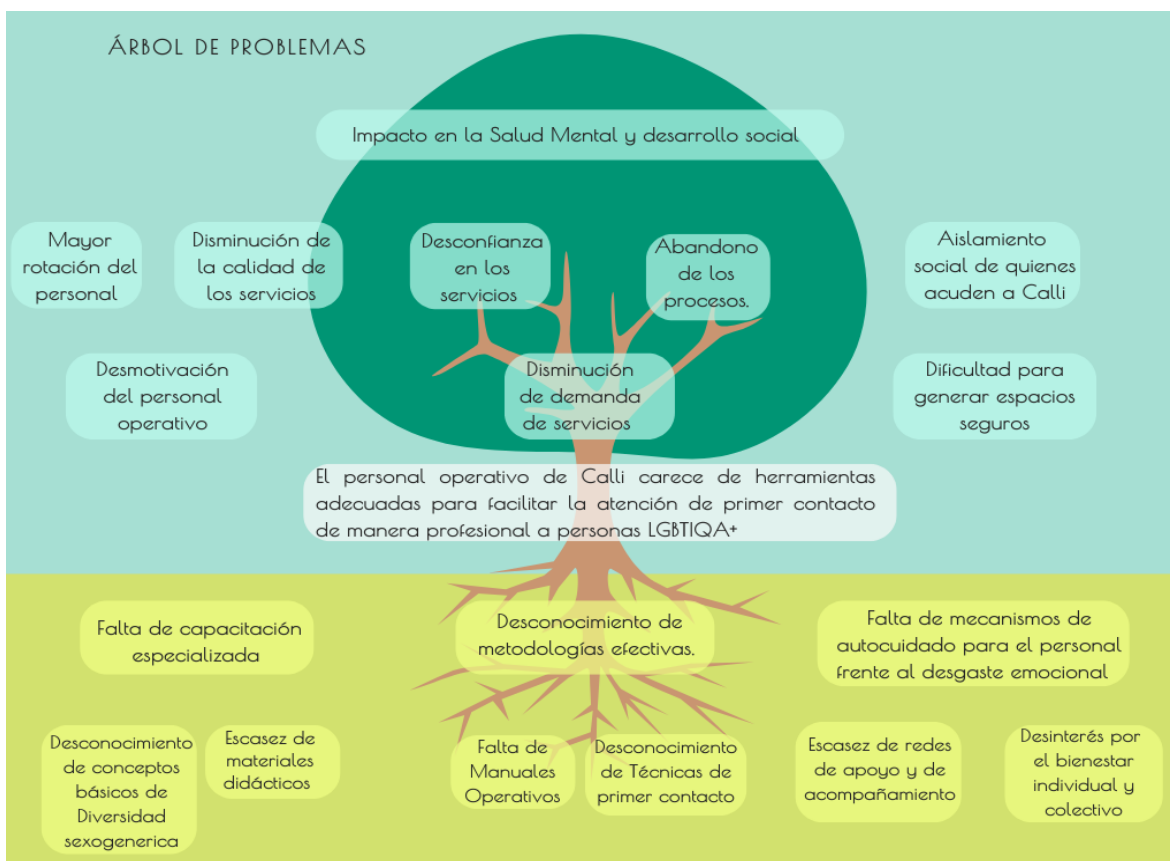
ÁRBOL DE PROBLEMAS

Impacto en la Salud Mental y desarrollo social

Mayor rotación del personal

Disminución de la calidad de los servicios

Desconfianza en los servicios

Abandono de los procesos.

Aislamiento social de quienes acuden a Calli

Desmotivación del personal operativo

Disminución de demanda de servicios

Dificultad para generar espacios seguros

El personal operativo de Calli carece de herramientas adecuadas para facilitar la atención de primer contacto de manera profesional a personas LGBTIQA+

Falta de capacitación especializada

Desconocimiento de metodologías efectivas.

Falta de mecanismos de autocuidado para el personal frente al desgaste emocional

Desconocimiento de conceptos básicos de Diversidad sexogenerica

Escasez de materiales didácticos

Falta de Manuales Operativos

Desconocimiento de Técnicas de primer contacto

Escasez de redes de apoyo y de acompañamiento

Desinterés por el bienestar individual y colectivo